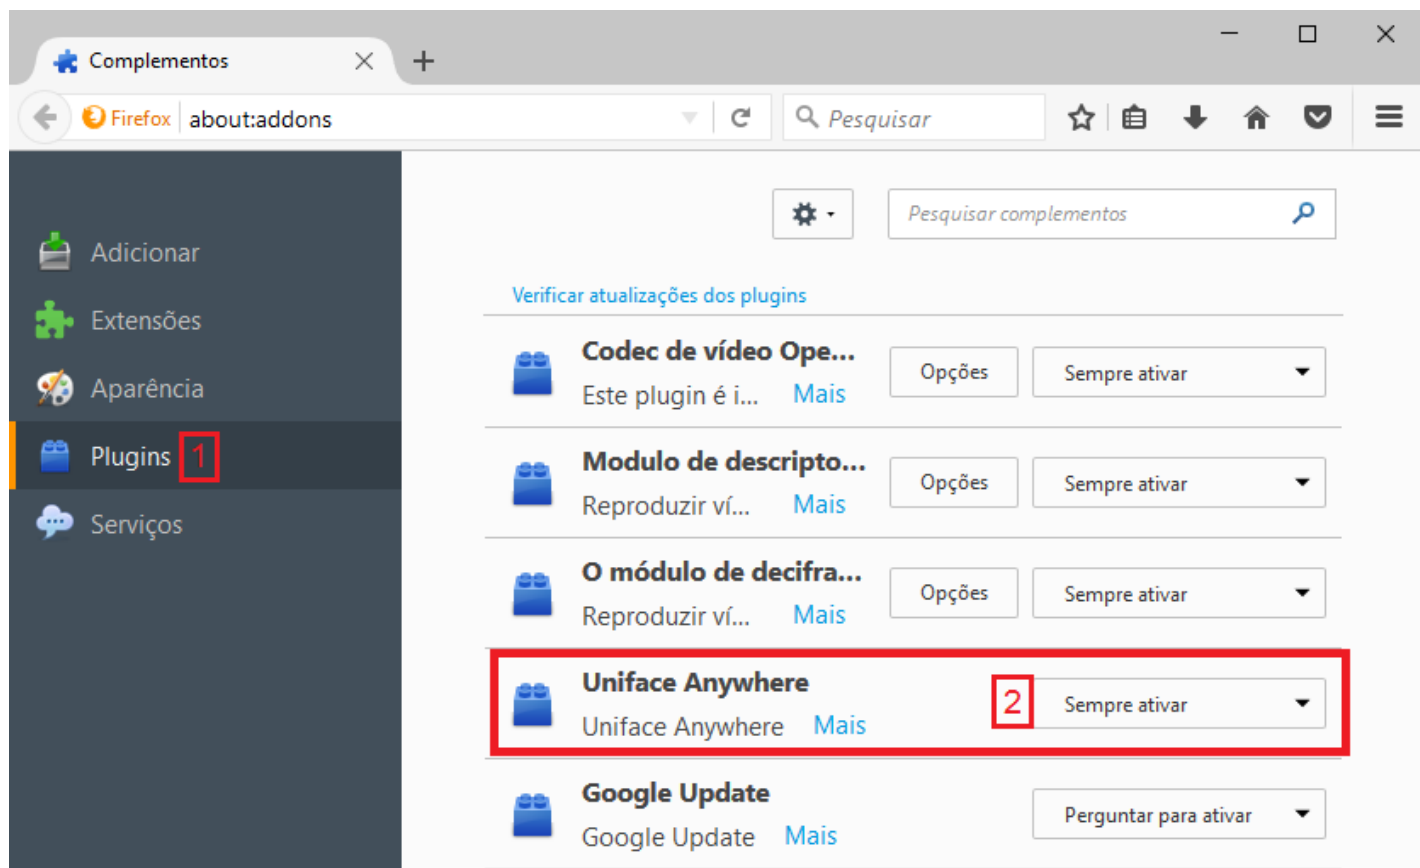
Complementos

Firefox about:addons

Pesquisar

Pesquisar complementos

Adicionar
Extensões
Aparência
Plugins 1
Serviços

Verificar atualizações dos plugins

Codec de vídeo Ope...
Este plugin é i... Mais
Opções
Sempre ativar

Modulo de descripto...
Reproduzir ví... Mais
Opções
Sempre ativar

O módulo de decifra...
Reproduzir ví... Mais
Opções
Sempre ativar

Uniface Anywhere
Uniface Anywhere Mais
2
Sempre ativar

Google Update
Google Update Mais
Perguntar para ativar